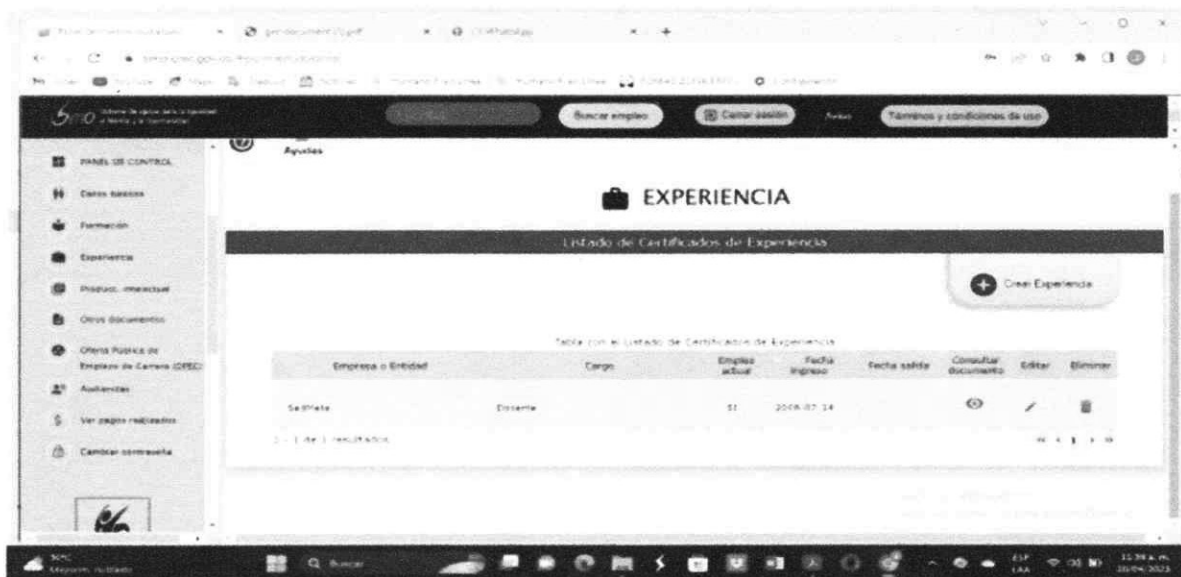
Buscar empleo
Cerrar sesión
Avisos
Términos y condiciones de uso

Ayudas

PANEL DE CONTROL
Datos básicos
Formación
Experiencia
Produc. intelectual
Otros documentos
Oferta Pública de Empleos de Carrera (OPEC)
Audiencias
Ver pagos realizados
Cambiar contraseña

EXPERIENCIA

Listado de Certificados de Experiencia

Crear Experiencia

Tabla con el Listado de Certificados de Experiencia

| Empresa o Entidad | Cargo | Empleo actual | Fecha ingreso | Fecha salida | Consultar documento | Editar | Eliminar |
|---|---|---|---|---|---|---|---|
| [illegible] | Docente | SI | 2008-07-14 | | | | |

1 - 1 de 1 resultados

Buscar